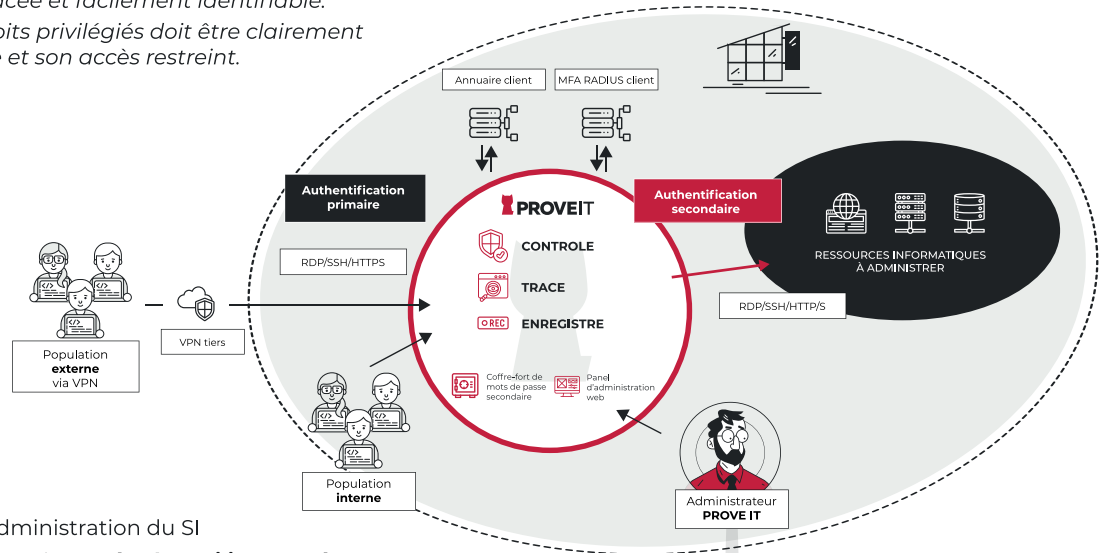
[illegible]cée et facilement identifiable.
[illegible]oits privilégiés doit être clairement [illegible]e et son accès restreint.

Annuaire client

MFA RADIUS client

Authentification primaire

Authentification secondaire

PROVEIT

CONTROLE

TRACE

REC ENREGISTRE

RESSOURCES INFORMATIQUES À ADMINISTRER

RDP/SSH/HTTPS

RDP/SSH/HTTP/S

Population externe via VPN

VPN tiers

Coffre-fort de mots de passe secondaire

Panel d'administration web

Population interne

Administrateur PROVE IT

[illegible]dministration du SI